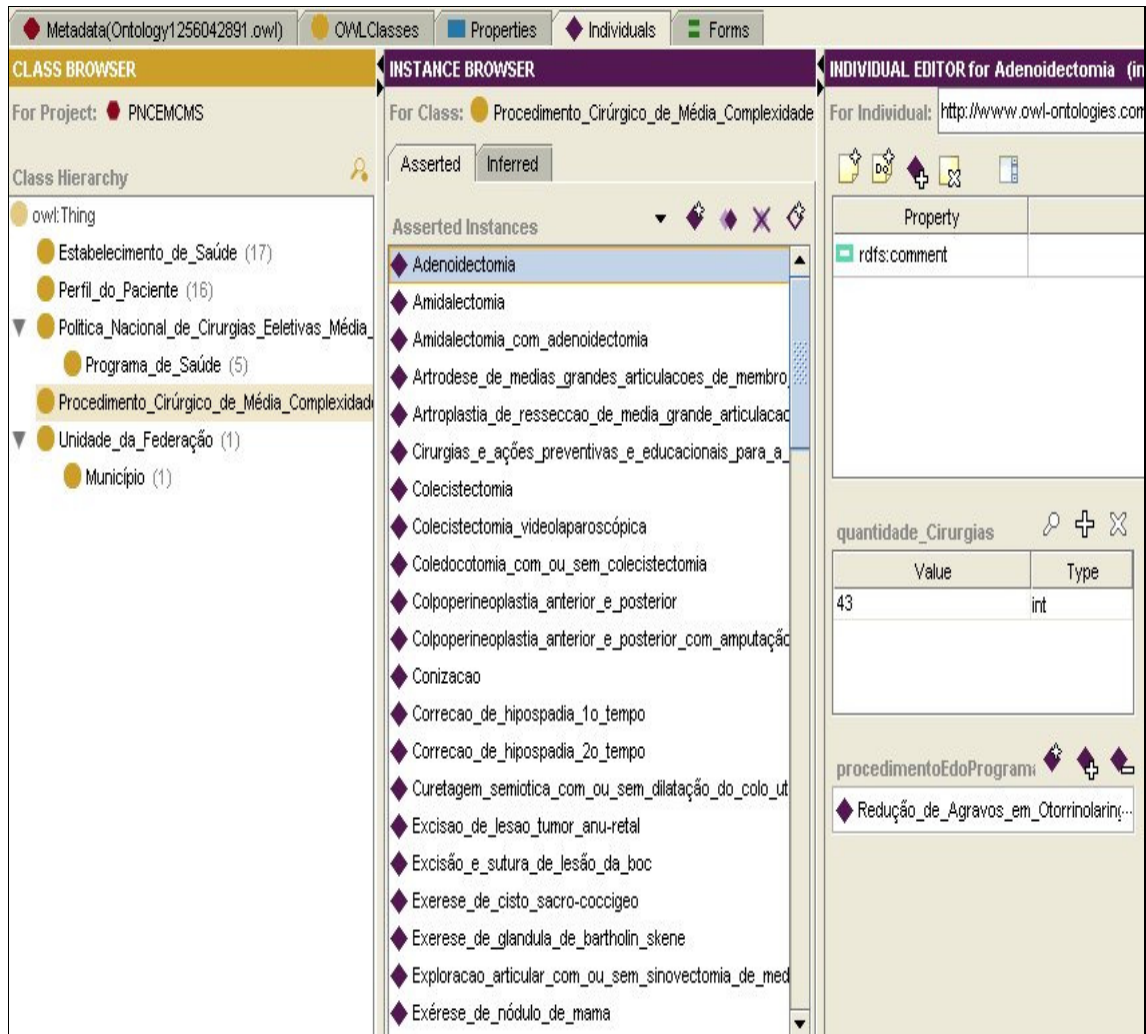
Metadata(Ontology1256042891.owl) OWLClasses Properties Individuals Forms

CLASS BROWSER
For Project: PNCEMCMS
Class Hierarchy
owl:Thing
Estabelecimento_de_Saúde (17)
Perfil_do_Paciente (16)
Politica_Nacional_de_Cirurgias_Eeletivas_Média_
Programa_de_Saúde (5)
Procedimento_Cirúrgico_de_Média_Complexidad
Unidade_da_Federação (1)
Município (1)

INSTANCE BROWSER
For Class: Procedimento_Cirúrgico_de_Média_Complexidade
Asserted Inferred
Asserted Instances
Adenoidectomia
Amidalectomia
Amidalectomia_com_adenoidectomia
Artrodese_de_medias_grandes_articulacoes_de_membro
Artroplastia_de_resseccao_de_media_grande_articulacac
Cirurgias_e_ações_preventivas_e_educacionais_para_a_
Colecistectomia
Colecistectomia_videolaparoscópica
Coledocotomia_com_ou_sem_colecistectomia
Colpoperineoplastia_anterior_e_posterior
Colpoperineoplastia_anterior_e_posterior_com_amputaçã
Conizacao
Correcao_de_hipospadia_1o_tempo
Correcao_de_hipospadia_2o_tempo
Curetagem_semiotica_com_ou_sem_dilatação_do_colo_ut
Excisao_de_lesao_tumor_anu-retal
Excisão_e_sutura_de_lesão_da_boc
Exerese_de_cisto_sacro-coccigeo
Exerese_de_glandula_de_bartholin_skene
Exploracao_articular_com_ou_sem_sinovectomia_de_med
Exérese_de_nódulo_de_mama

INDIVIDUAL EDITOR for Adenoidectomia (in
For Individual: http://www.owl-ontologies.com
Property
rdfs:comment
quantidade_Cirurgias
| Value | Type |
|---|---|
| 43 | int |
procedimentoEdoPrograma
Redução_de_Agravos_em_Otorrinolarin...